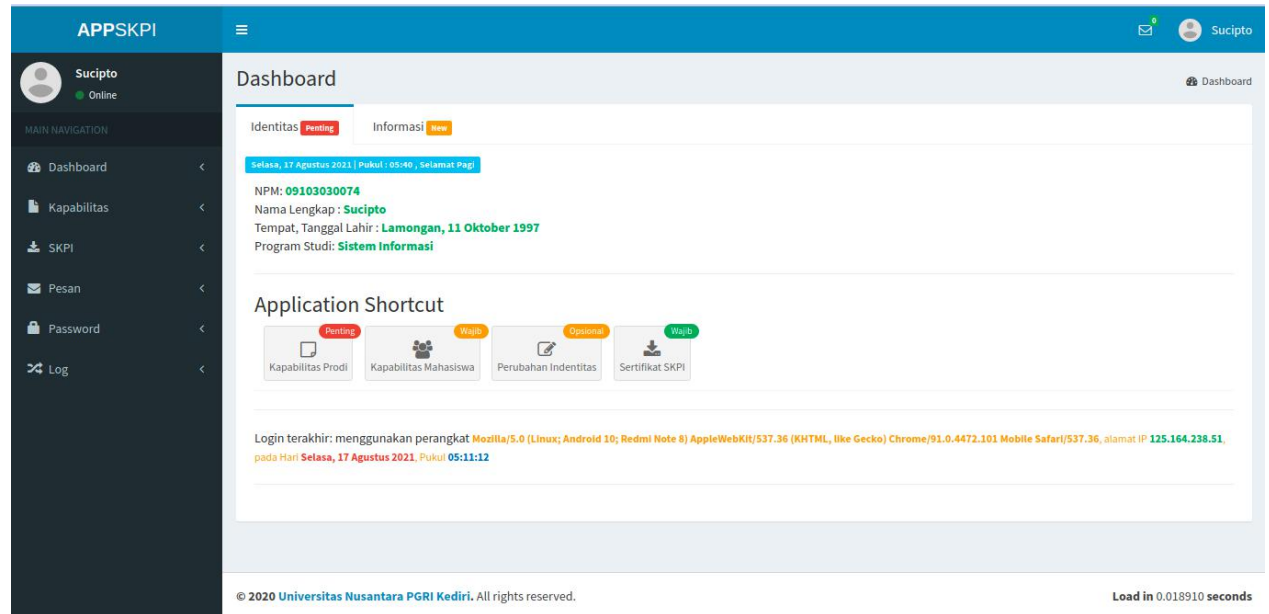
APPSKPI

0 Sucipto

Sucipto
Online

MAIN NAVIGATION

Dashboard
Kapabilitas
SKPI
Pesan
Password
Log

Dashboard

Dashboard

Identitas Penting

Informasi New

Selasa, 17 Agustus 2021 | Pukul : 05:40 , Selamat Pagi

NPM: 09103030074
Nama Lengkap : Sucipto
Tempat, Tanggal Lahir : Lamongan, 11 Oktober 1997
Program Studi: Sistem Informasi

Application Shortcut

Penting
Kapabilitas Prodi

Wajib
Kapabilitas Mahasiswa

Opsional
Perubahan Indentitas

Wajib
Sertifikat SKPI

Login terakhir: menggunakan perangkat Mozilla/5.0 (Linux; Android 10; Redmi Note 8) AppleWebKit/537.36 (KHTML, like Gecko) Chrome/91.0.4472.101 Mobile Safari/537.36, alamat IP 125.164.238.51, pada Hari Selasa, 17 Agustus 2021, Pukul 05:11:12

© 2020 Universitas Nusantara PGRI Kediri. All rights reserved.

Load in 0.018910 seconds